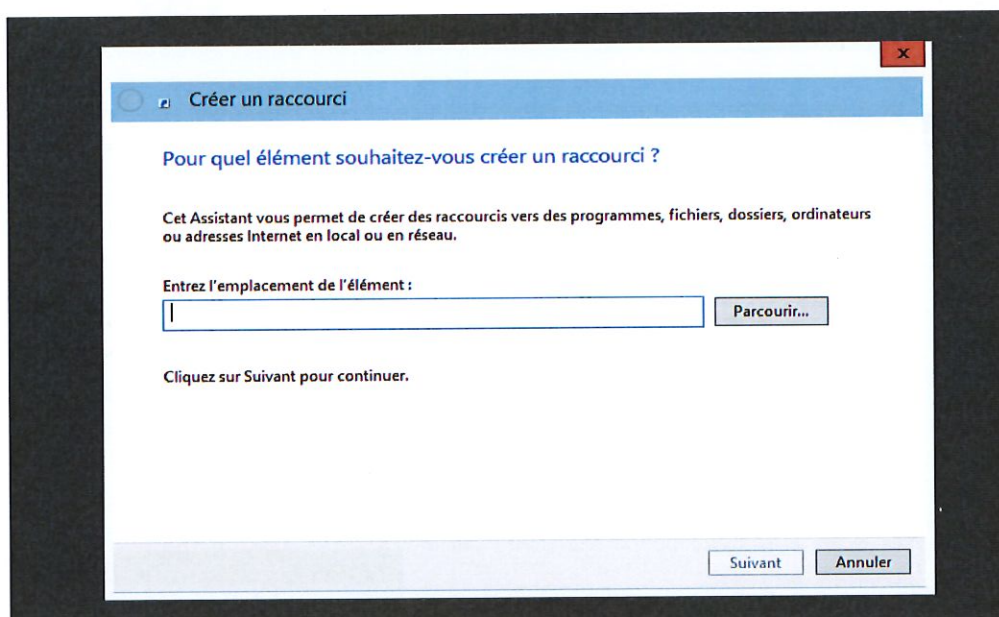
x

Créer un raccourci

Pour quel élément souhaitez-vous créer un raccourci ?

Cet Assistant vous permet de créer des raccourcis vers des programmes, fichiers, dossiers, ordinateurs ou adresses Internet en local ou en réseau.

Entrez l'emplacement de l'élément :

Parcourir...

Cliquez sur Suivant pour continuer.

Suivant

Annuler